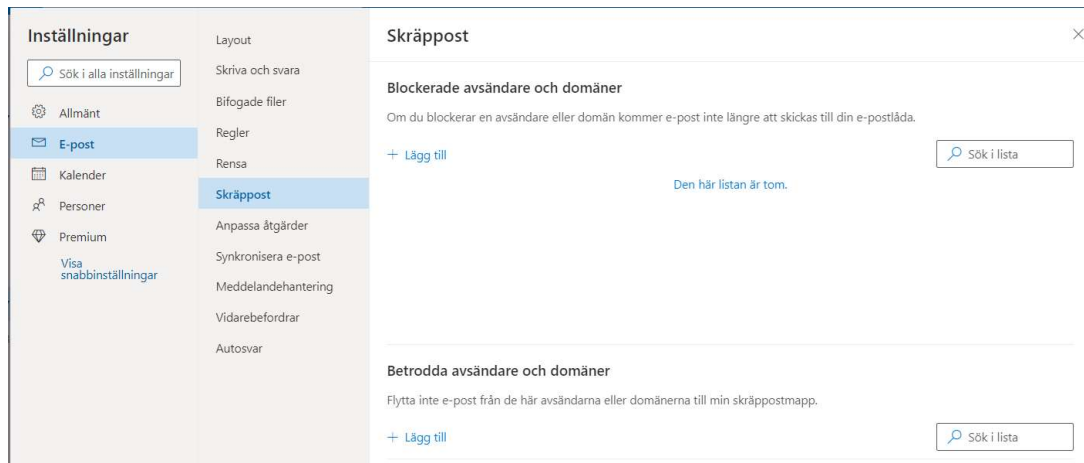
Inställningar

Sök i alla inställningar

Allmänt

E-post

Kalender

Personer

Premium

Visa snabbinställningar

Layout

Skriva och svara

Bifogade filer

Regler

Rensa

Skräppost

Anpassa åtgärder

Synkronisera e-post

Meddelandehantering

Vidarebefordrar

Autosvar

Skräppost

×

Blockerade avsändare och domäner

Om du blockerar en avsändare eller domän kommer e-post inte längre att skickas till din e-postlåda.

+ Lägg till

Sök i lista

Den här listan är tom.

Betrodda avsändare och domäner

Flytta inte e-post från de här avsändarna eller domänerna till min skräppostmapp.

+ Lägg till

Sök i lista